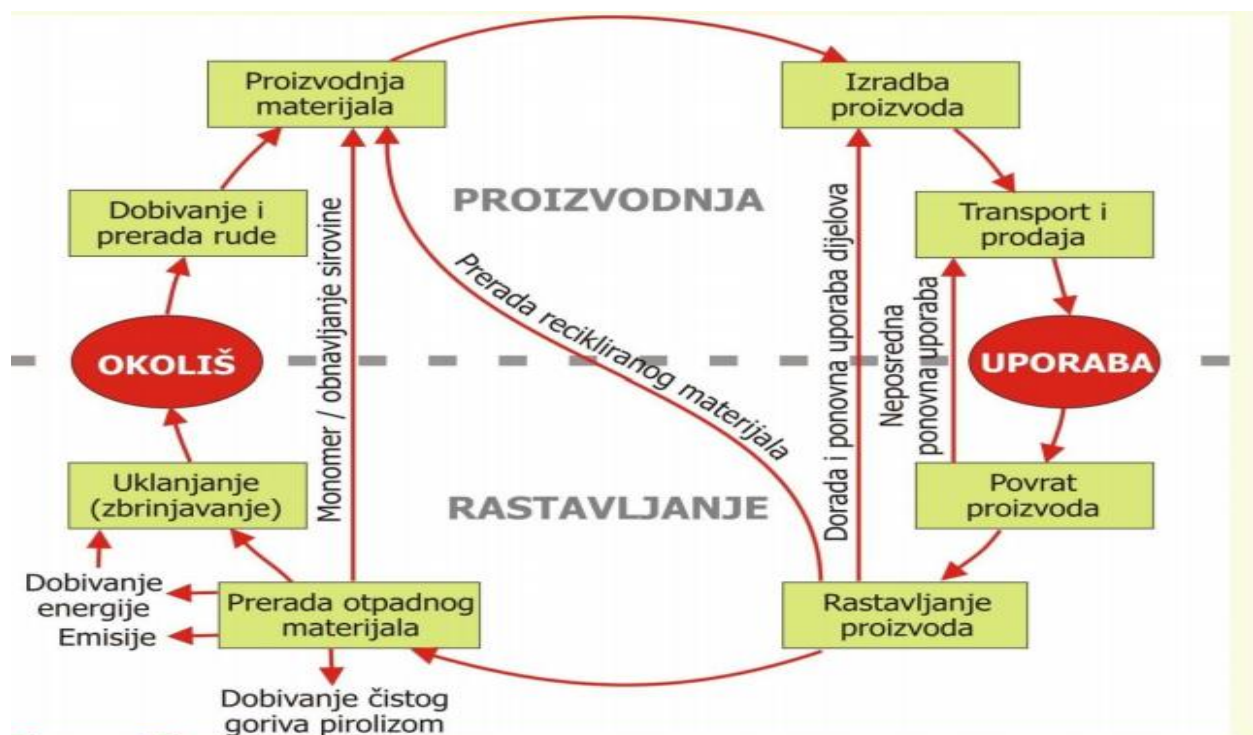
Proizvodnja materijala

Izradba proizvoda

PROIZVODNJA

Dobivanje i prerada rude

Transport i prodaja

Monomer / obnavljanje sirovine

Prerada recikliranog materijala

Dorada i ponovna uporaba dijelova

Neposredna ponovna uporaba

OKOLIŠ

UPORABA

Uklanjanje (zbrinjavanje)

RASTAVLJANJE

Povrat proizvoda

Dobivanje energije

Emisije

Prerada otpadnog materijala

Rastavljanje proizvoda

Dobivanje čistog goriva pirolizom